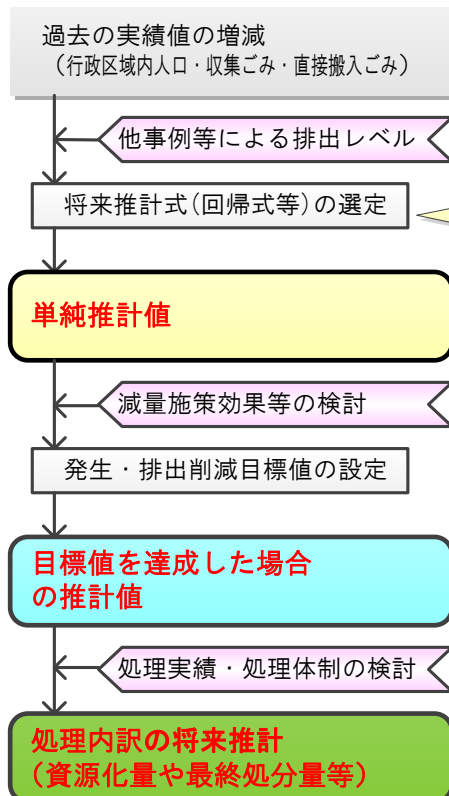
過去の実績値の増減
（行政区域内人口・収集ごみ・直接搬入ごみ）

他事例等による排出レベル

将来推計式（回帰式等）の選定

単純推計値

減量施策効果等の検討

発生・排出削減目標値の設定

目標値を達成した場合の推計値

処理実績・処理体制の検討

処理内訳の将来推計
（資源化量や最終処分量等）